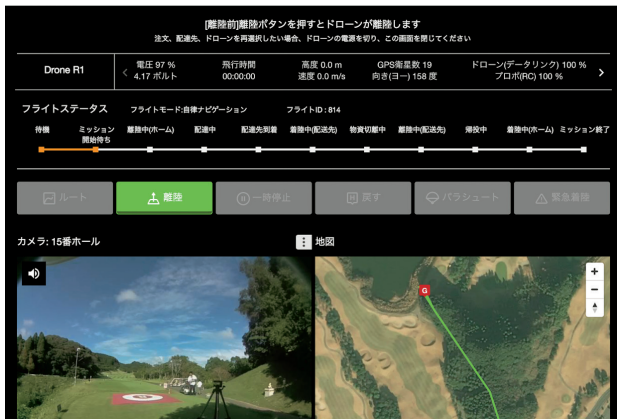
[離陸前]離陸ボタンを押すとドローンが離陸します
注文、配達先、ドローンを再選択したい場合、ドローンの電源を切り、この画面を閉じてください

Drone R1

電圧 97 %
4.17 ボルト

飛行時間
00:00:00

高度 0.0 m
速度 0.0 m/s

GPS衛星数 19
向き(ヨー) 158 度

ドローン(データリンク) 100 %
プロポ(RC) 100 %

フライトステータス
フライトモード:自律ナビゲーション
フライトID : 814

待機
ミッション開始待ち
離陸中(ホーム)
配達中
配達先到着
着陸中(配送先)
物資切離中
離陸中(配送先)
帰投中
着陸中(ホーム)
ミッション終了

ルート
離陸
一時停止
戻す
パラシュート
緊急着陸

カメラ: 15番ホール
地図

G
+
−